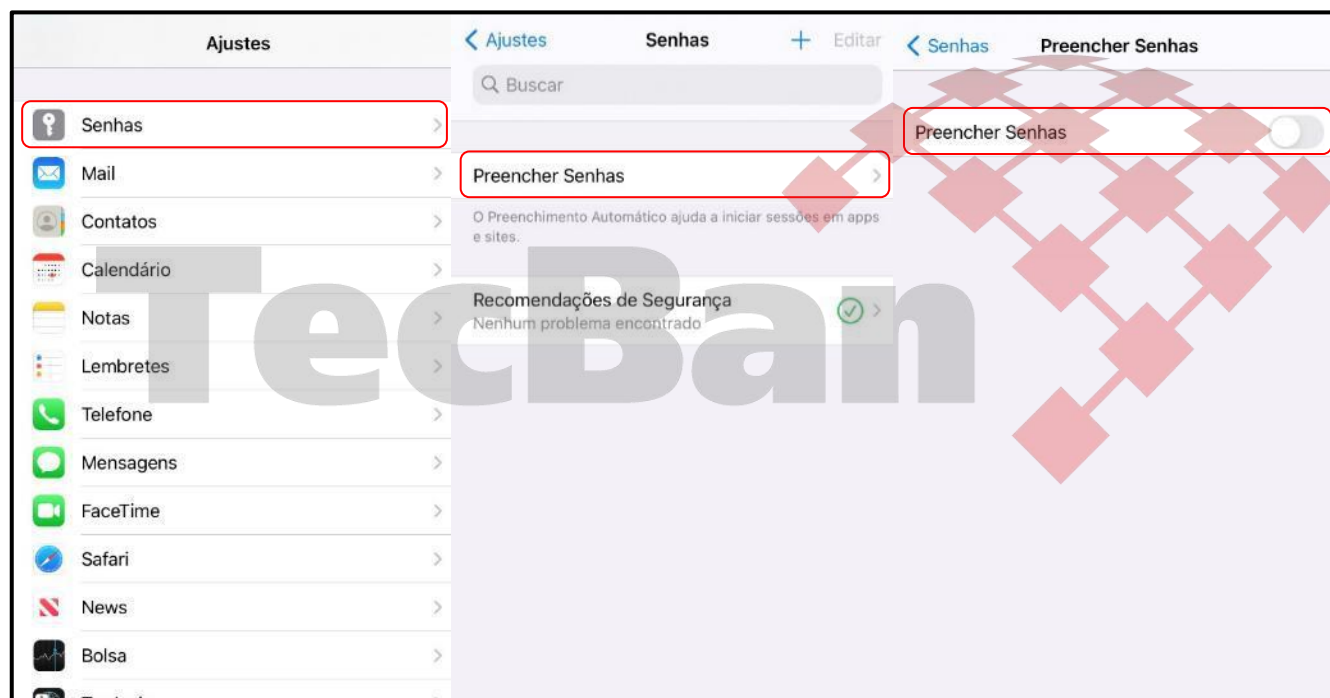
Ajustes

Senhas
Mail
Contatos
Calendário
Notas
Lembretes
Telefone
Mensagens
FaceTime
Safari
News
Bolsa
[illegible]

Ajustes Senhas + Editar

Buscar

Preencher Senhas

O Preenchimento Automático ajuda a iniciar sessões em apps e sites.

Recomendações de Segurança
Nenhum problema encontrado

Senhas Preencher Senhas

Preencher Senhas

TecBan